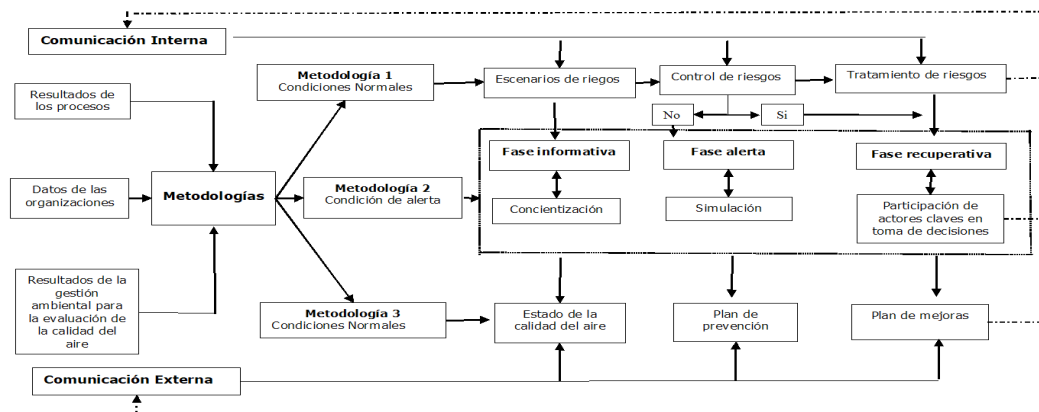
Comunicación Interna

Resultados de los procesos

Datos de las organizaciones

Resultados de la gestión ambiental para la evaluación de la calidad del aire

Metodologías

Metodología 1
Condiciones Normales

Metodología 2
Condición de alerta

Metodología 3
Condiciones Normales

Escenarios de riegos

Control de riesgos

Tratamiento de riesgos

No

Si

Fase informativa

Concientización

Fase alerta

Simulación

Fase recuperativa

Participación de actores claves en toma de decisiones

Estado de la calidad del aire

Plan de prevención

Plan de mejoras

Comunicación Externa